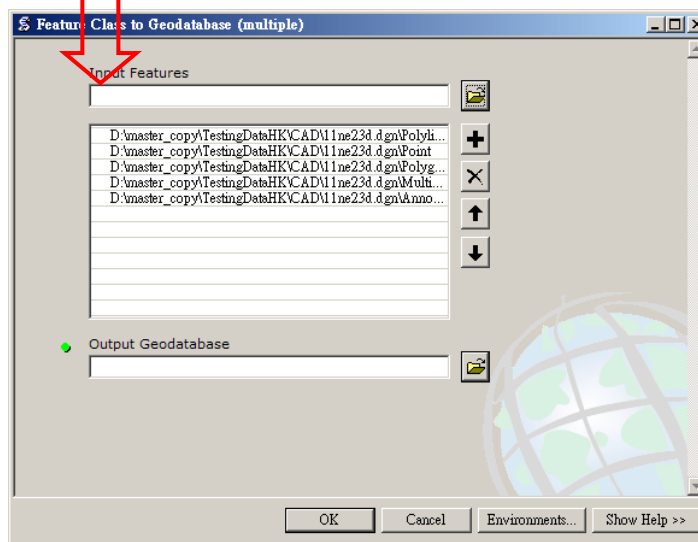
Feature Class to Geodatabase (multiple)

Input Features

D:\master_copy\TestingDataHK\CAD\11ne23d.dgn\Polyli...
D:\master_copy\TestingDataHK\CAD\11ne23d.dgn\Point
D:\master_copy\TestingDataHK\CAD\11ne23d.dgn\Polyg...
D:\master_copy\TestingDataHK\CAD\11ne23d.dgn\Multi...
D:\master_copy\TestingDataHK\CAD\11ne23d.dgn\Anno...

Output Geodatabase

OK Cancel Environments... Show Help >>